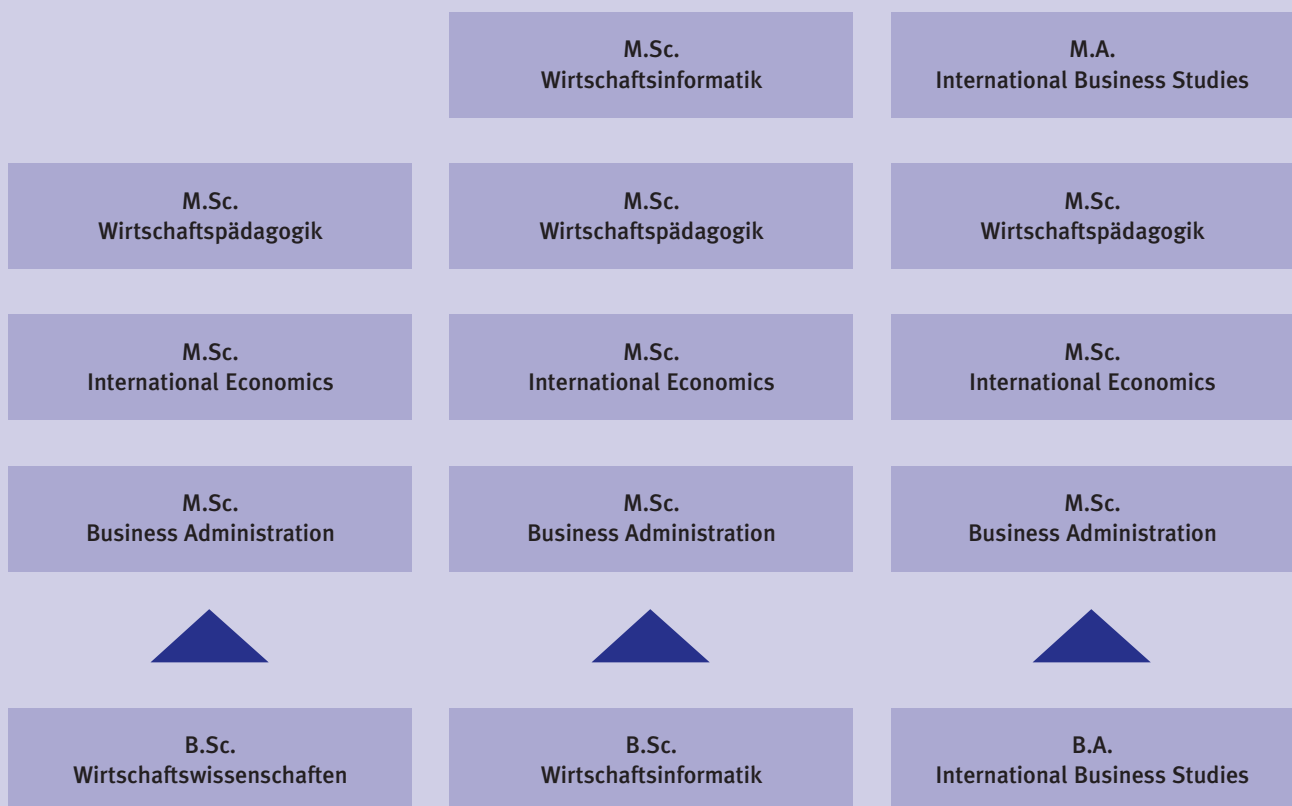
M.Sc.
Wirtschaftsinformatik

M.A.
International Business Studies

M.Sc.
Wirtschaftspädagogik

M.Sc.
Wirtschaftspädagogik

M.Sc.
Wirtschaftspädagogik

M.Sc.
International Economics

M.Sc.
International Economics

M.Sc.
International Economics

M.Sc.
Business Administration

M.Sc.
Business Administration

M.Sc.
Business Administration

B.Sc.
Wirtschaftswissenschaften

B.Sc.
Wirtschaftsinformatik

B.A.
International Business Studies